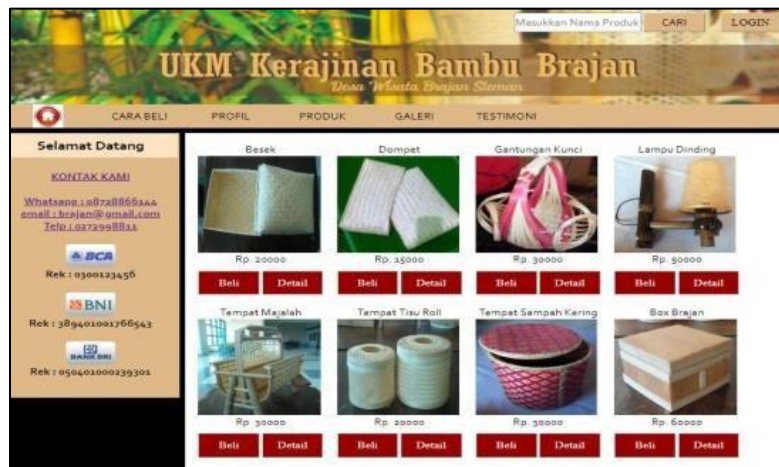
Masukkan Nama Produk CARI LOGIN

UKM Kerajinan Bambu Brajan

Desa Wisata Brajan Sleman

CARA BELI PROFIL PRODUK GALERI TESTIMONI

Selamat Datang

KONTAK KAMI

Whatsapp : 08728866344
email : brajan@gmail.com
Telp : 0272998811

BCA
Rek : 0300123456

BNI
Rek : 389401001766543

BANK BRI
Rek : 050401000239301

Besek
Rp. 20000
Beli Detail

Dompet
Rp. 15000
Beli Detail

Gantungan Kunci
Rp. 30000
Beli Detail

Lampu Dinding
Rp. 50000
Beli Detail

Tempat Majalah
Rp. 30000
Beli Detail

Tempat Tisu Roll
Rp. 20000
Beli Detail

Tempat Sampah Kering
Rp. 38000
Beli Detail

Box Brajan
Rp. 60000
Beli Detail